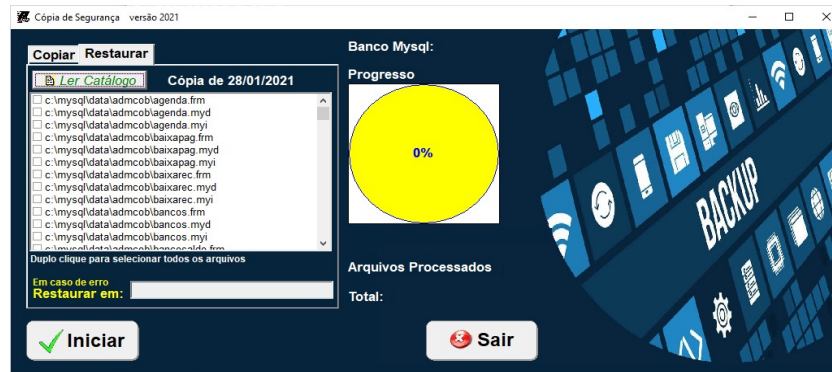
Cópia de Segurança versão 2021

Copiar Restaurar

Ler Catálogo Cópia de 28/01/2021

c:\mysql\data\admcob\agenda.frm
c:\mysql\data\admcob\agenda.myd
c:\mysql\data\admcob\agenda.myi
c:\mysql\data\admcob\baixapag.frm
c:\mysql\data\admcob\baixapag.myd
c:\mysql\data\admcob\baixapag.myi
c:\mysql\data\admcob\baixarec.frm
c:\mysql\data\admcob\baixarec.myd
c:\mysql\data\admcob\baixarec.myi
c:\mysql\data\admcob\bancos.frm
c:\mysql\data\admcob\bancos.myd
c:\mysql\data\admcob\bancos.myi
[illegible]

Duplo clique para selecionar todos os arquivos

Em caso de erro
Restaurar em:

Banco Mysql:

Progresso

0%

Arquivos Processados

Total:

BACKUP

Iniciar

Sair